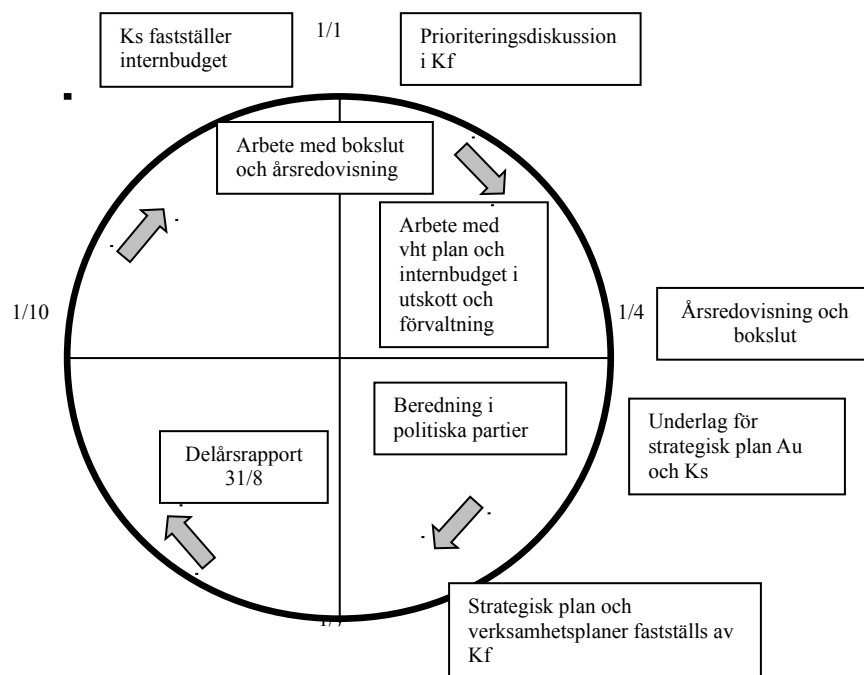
Ks fastställer internbudget

1/1

Prioriteringsdiskussion i Kf

Arbete med bokslut och årsredovisning

Arbete med vht plan och internbudget i utskott och förvaltning

1/10

1/4

Årsredovisning och bokslut

Beredning i politiska partier

Underlag för strategisk plan Au och Ks

Delårsrapport 31/8

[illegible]

Strategisk plan och verksamhetsplaner fastställs av Kf